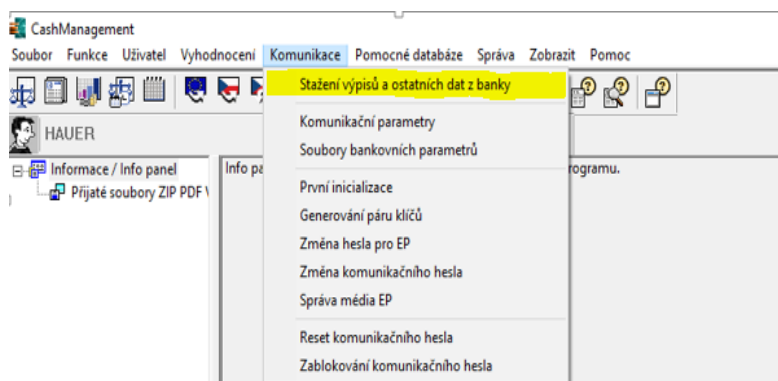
CashManagement

Soubor Funkce Uživatel Vyhodnocení Komunikace Pomocné databáze Správa Zobrazit Pomoc

HAUER

Informace / Info panel

Přijaté soubory ZIP PDF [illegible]

Info pa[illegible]

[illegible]rogramu.

Stažení výpisů a ostatních dat z banky

Komunikační parametry

Soubory bankovních parametrů

První inicializace

Generování páru klíčů

Změna hesla pro EP

Změna komunikačního hesla

Správa média EP

Reset komunikačního hesla

Zablokování komunikačního hesla